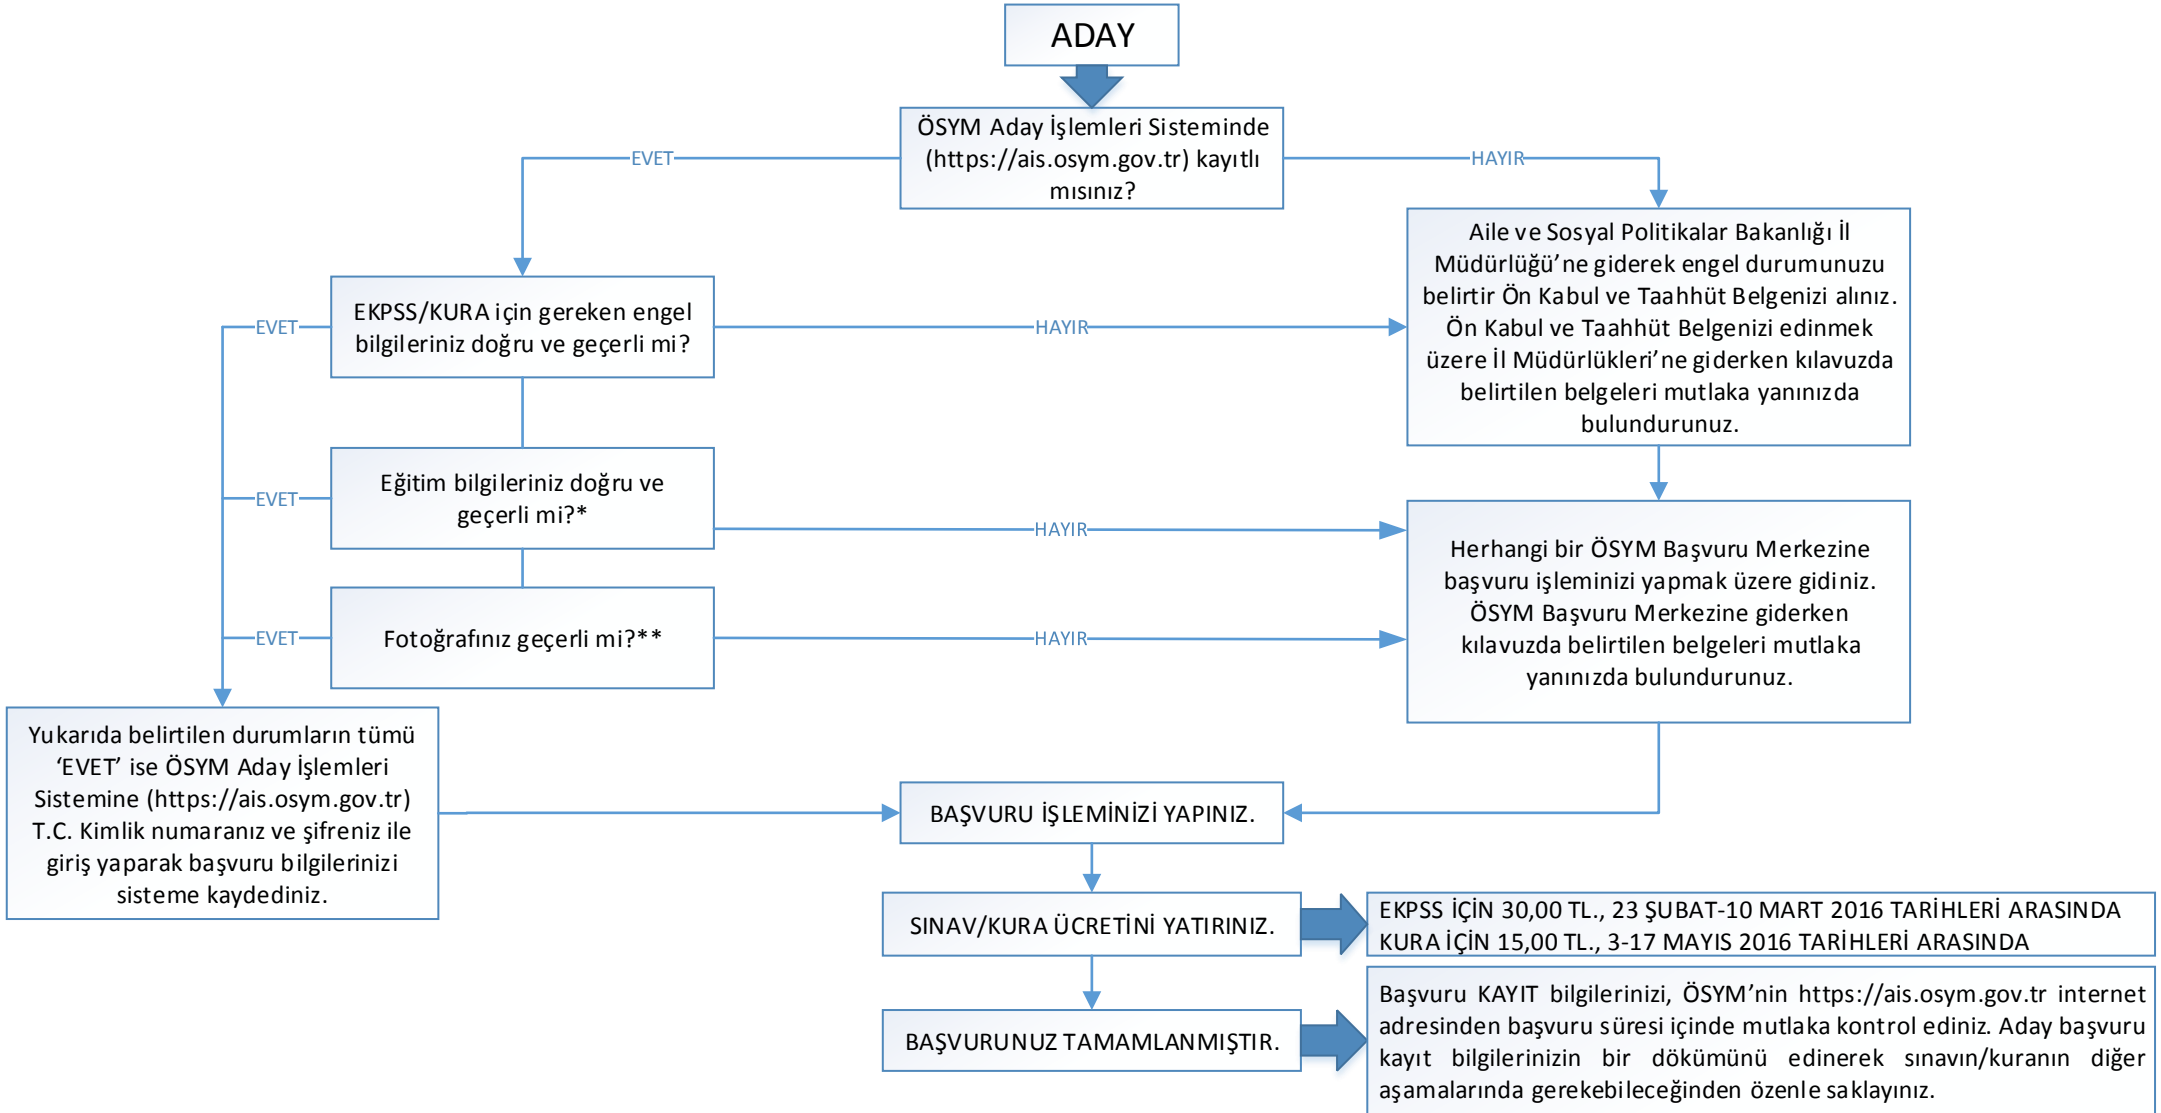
ADAY

ÖSYM Aday İşlemleri Sisteminde (https://ais.osym.gov.tr) kayıtlı mısınız?

EVET

HAYIR

Aile ve Sosyal Politikalar Bakanlığı İl Müdürlüğü'ne giderek engel durumunuzu belirtir Ön Kabul ve Taahhüt Belgenizi alınız. Ön Kabul ve Taahhüt Belgenizi edinmek üzere İl Müdürlükleri'ne giderken kılavuzda belirtilen belgeleri mutlaka yanınızda bulundurunuz.

EVET

EKPSS/KURA için gereken engel bilgileriniz doğru ve geçerli mi?

HAYIR

EVET

Eğitim bilgileriniz doğru ve geçerli mi?*

HAYIR

Herhangi bir ÖSYM Başvuru Merkezine başvuru işleminizi yapmak üzere gidiniz. ÖSYM Başvuru Merkezine giderken kılavuzda belirtilen belgeleri mutlaka yanınızda bulundurunuz.

EVET

Fotoğrafınız geçerli mi?**

HAYIR

Yukarıda belirtilen durumların tümü 'EVET' ise ÖSYM Aday İşlemleri Sistemine (https://ais.osym.gov.tr) T.C. Kimlik numaranız ve şifreniz ile giriş yaparak başvuru bilgilerinizi sisteme kaydediniz.

BAŞVURU İŞLEMİNİZİ YAPINIZ.

SINAV/KURA ÜCRETİNİ YATIRINIZ.

EKPSS İÇİN 30,00 TL., 23 ŞUBAT-10 MART 2016 TARİHLERİ ARASINDA
KURA İÇİN 15,00 TL., 3-17 MAYIS 2016 TARİHLERİ ARASINDA

BAŞVURUNUZ TAMAMLANMIŞTIR.

Başvuru KAYIT bilgilerinizi, ÖSYM'nin https://ais.osym.gov.tr internet adresinden başvuru süresi içinde mutlaka kontrol ediniz. Aday başvuru kayıt bilgilerinizin bir dökümünü edinerek sınavın/kuranın diğer aşamalarında gerekebileceğinden özenle saklayınız.